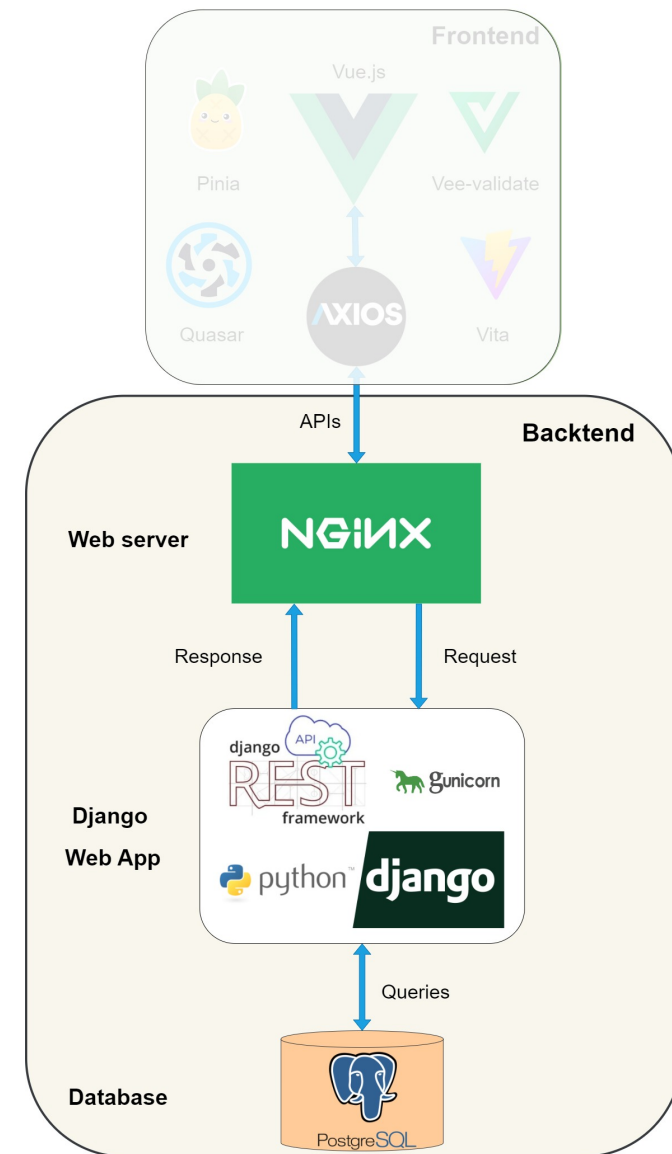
Frontend

Vue.js

Pinia

Vee-validate

Quasar

AXIOS

Vita

APIs

Backtend

Web server

NGINX

Response

Request

django
API
REST
framework

gunicorn

Django

Web App

python™

django

Queries

Database

PostgreSQL